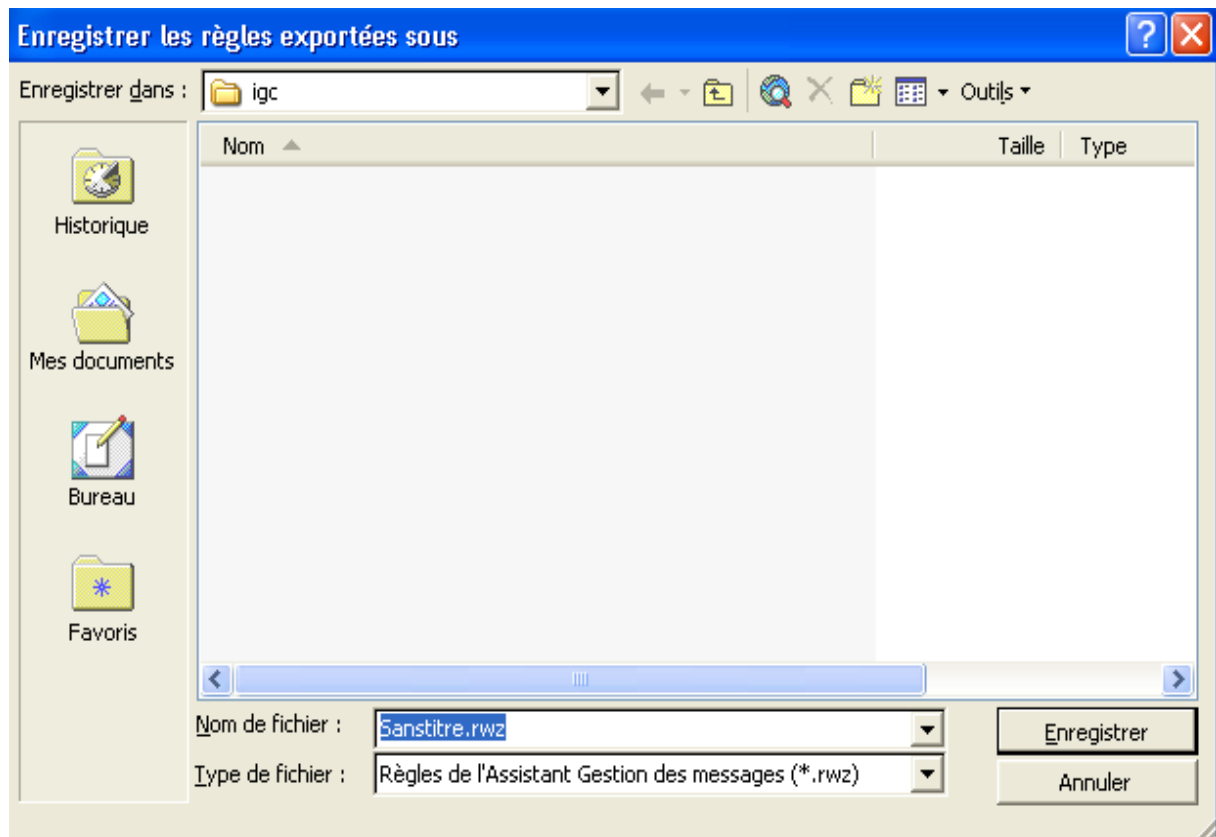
Enregistrer les règles exportées sous

Enregistrer dans : igc

Outils

Nom

Taille

Type

Historique

Mes documents

Bureau

Favoris

Nom de fichier : Sanstitre.rwz

Type de fichier : Règles de l'Assistant Gestion des messages (*.rwz)

Enregistrer

Annuler